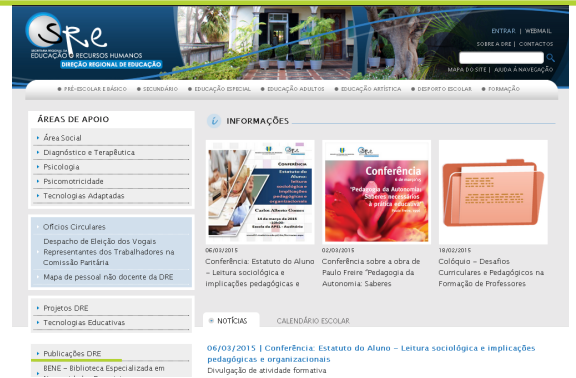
SRE
SECRETARIA REGIONAL DA EDUCAÇÃO E RECURSOS HUMANOS
DIREÇÃO REGIONAL DE EDUCAÇÃO

ENTRAR | WEBMAIL
SOBRE A DRE | CONTACTOS
MAPA DO SITE | AJUDA À NAVEGAÇÃO

PRÉ-ESCOLAR E BÁSICO • SECUNDÁRIO • EDUCAÇÃO ESPECIAL • EDUCAÇÃO ADULTOS • EDUCAÇÃO ARTÍSTICA • DESPORTO ESCOLAR • FORMAÇÃO

ÁREAS DE APOIO
Área Social
Diagnóstico e Terapêutica
Psicologia
Psicomotricidade
Tecnologias Adaptadas

Ofícios Circulares
Despacho de Eleição dos Vogais Representantes dos Trabalhadores na Comissão Paritária
Mapa de pessoal não docente da DRE

Projetos DRE
Tecnologias Educativas

Publicações DRE
BENE – Biblioteca Especializada em

INFORMAÇÕES

Conferência
Estatuto do Aluno – leitura sociológica e implicações pedagógicas e organizacionais
Carlos Alberto Gomes
10 de março de 2015
14h30
Escola da APEL - Auditório

Conferência
"Pedagogia da Autonomia: Saberes necessários à prática educativa"
Paulo Freire

06/03/2015
Conferência: Estatuto do Aluno – Leitura sociológica e Implicações pedagógicas e

02/03/2015
Conferência sobre a obra de Paulo Freire "Pedagogia da Autonomia: Saberes

18/02/2015
Colóquio – Desafios Curriculares e Pedagógicos na Formação de Professores

NOTÍCIAS
CALENDÁRIO ESCOLAR

06/03/2015 | Conferência: Estatuto do Aluno – Leitura sociológica e implicações pedagógicas e organizacionais
Divulgação de atividade formativa